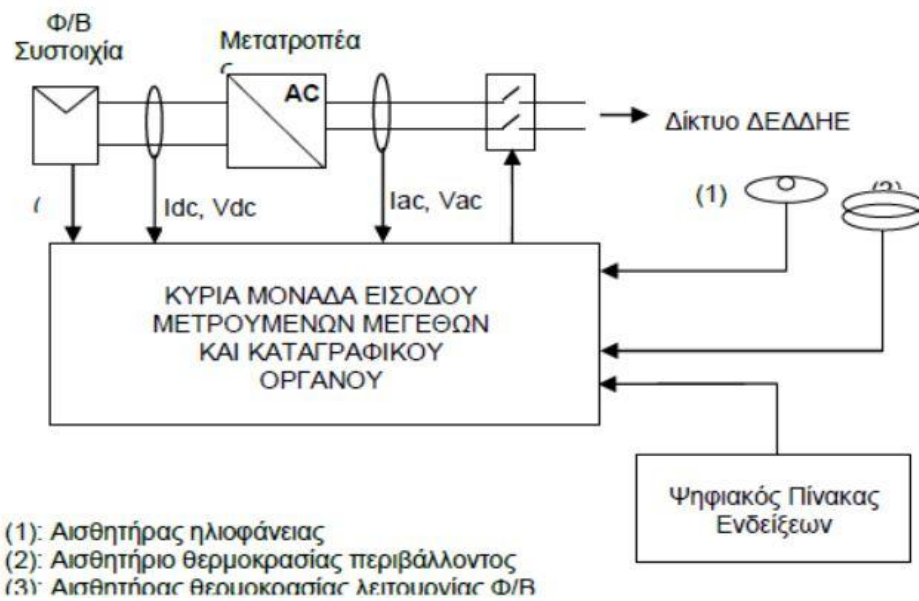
Φ/Β Συστοιχία

Μετατροπέα ς

AC

Δίκτυο ΔΕΔΔΗΕ

(

Idc, Vdc

Iac, Vac

(1)

(2)

ΚΥΡΙΑ ΜΟΝΑΔΑ ΕΙΣΟΔΟΥ ΜΕΤΡΟΥΜΕΝΩΝ ΜΕΓΕΘΩΝ ΚΑΙ ΚΑΤΑΓΡΑΦΙΚΟΥ ΟΡΓΑΝΟΥ

Ψηφιακός Πίνακας Ενδείξεων

(1): Αισθητήρας ηλιοφάνειας
(2): Αισθητήριο θερμοκρασίας περιβάλλοντος
(3): Αισθητήρας θερμοκρασίας λειτουργίας Φ/Β